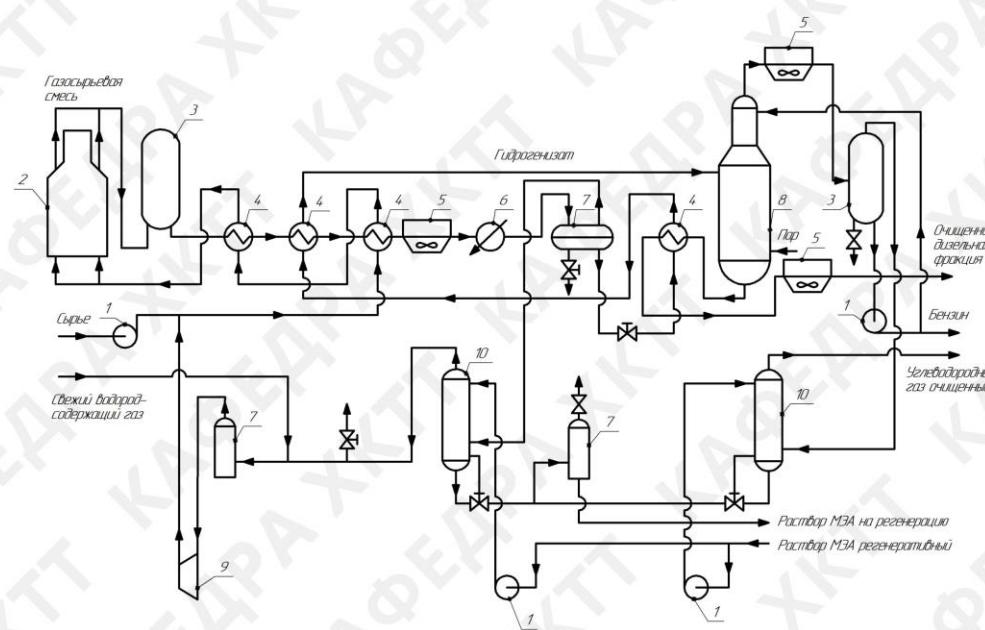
Газосырьевая смесь

2

3

4

4

4

5

6

7

8

Пар

5

3

5

Гидрогенизат

Очищенн дизельна фракция

Бензин

Углеводородны газ очищенны

1

Сырье

1

Свежий водород-содержащий газ

7

10

7

10

Раствор МЭА на регенерацию

Раствор МЭА регенеративный

9

1

1

КАФЕДРА ХКТТ